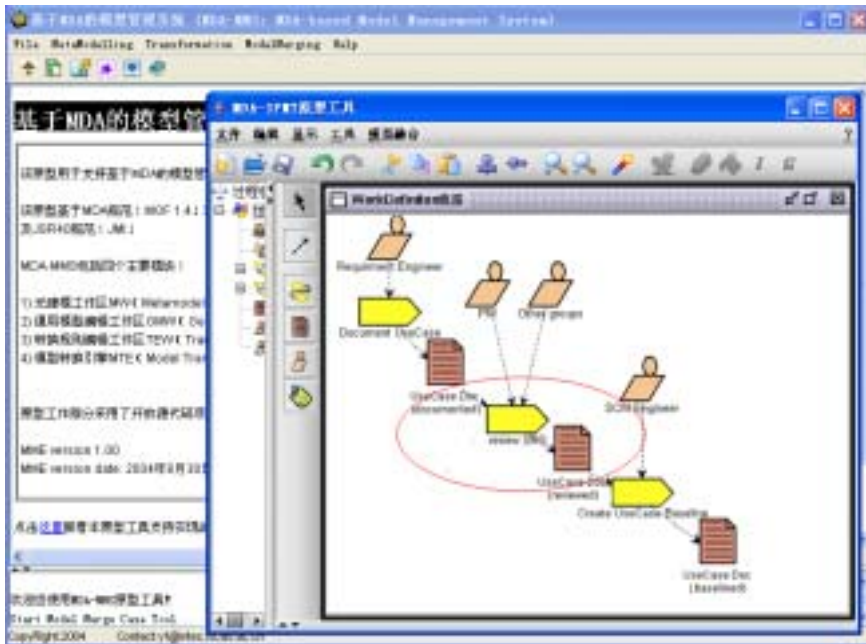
基于MDA的模型管理系统 (MDA-MMS: MDA-based Model Management System)

File MetaModelling Transformation ModelMerging Help

基于MDA的模型管

该原型用于支持基于MDA的模型管

该原型基于MDA规范：MOF 1.4 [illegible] 及JSR40规范：JMI

MDA-MMS包括四个主要模块：

1) 元建模工作区MWK Metamodel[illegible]
2) 模型模板编辑工作区OWK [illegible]
3) 转换规则编辑工作区TEWK Tra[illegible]
4) 模型转换引擎MTEK Model Tran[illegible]

原型工作组分采用了开放源代码项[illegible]

MMS version 1.00
MMS version date: 2004年8月30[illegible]

点击这里察看本原型工具支持的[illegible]

欢迎您使用MDA-MMS原型工具!

Start Model Merge Case Tool

CopyRight 2004 Contact: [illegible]

MDA-SPEM模型工具

文件 编辑 显示 工具 模型融合 ?

WorkDefinition视图

Requirement Engineer

Document UseCase

PM

Other groups

UseCase Doc (documented)

SCM Engineer

review UseCase

UseCase Doc (reviewed)

Create UseCase Baseline

UseCase Doc (Baselined)